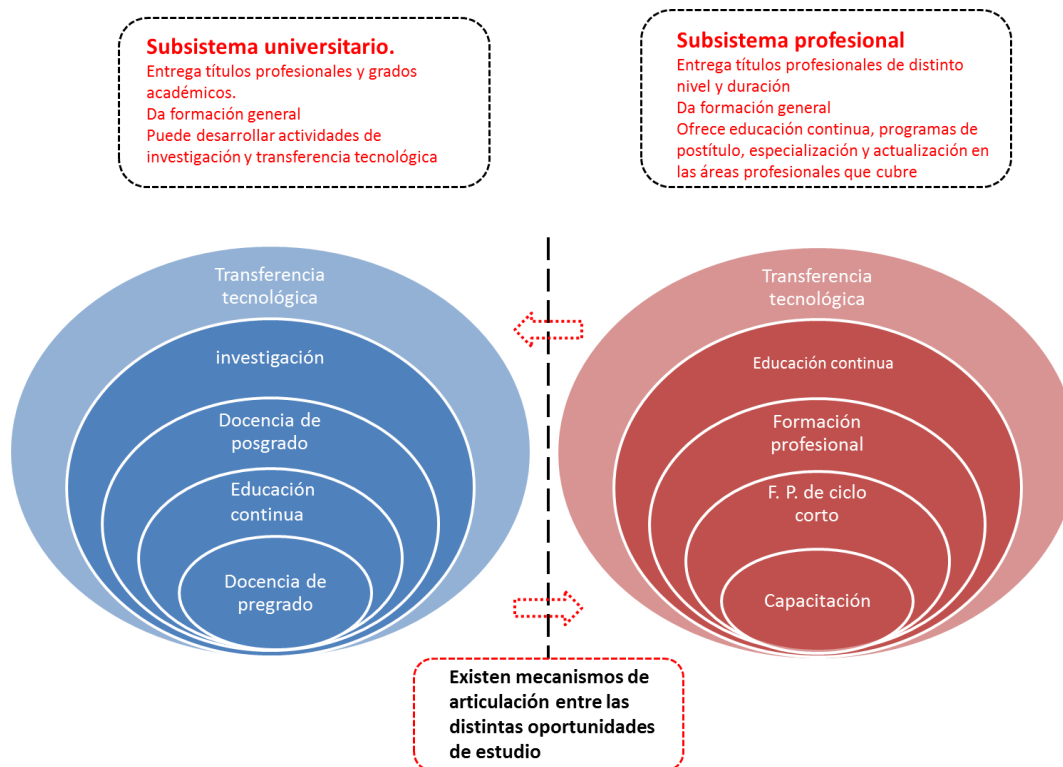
Subsistema universitario.
Entrega títulos profesionales y grados académicos.
Da formación general
Puede desarrollar actividades de investigación y transferencia tecnológica

Subsistema profesional
Entrega títulos profesionales de distinto nivel y duración
Da formación general
Ofrece educación continua, programas de postítulo, especialización y actualización en las áreas profesionales que cubre

Transferencia tecnológica
investigación
Docencia de posgrado
Educación continua
Docencia de pregrado

Transferencia tecnológica
Educación continua
Formación profesional
F. P. de ciclo corto
Capacitación

Existen mecanismos de articulación entre las distintas oportunidades de estudio